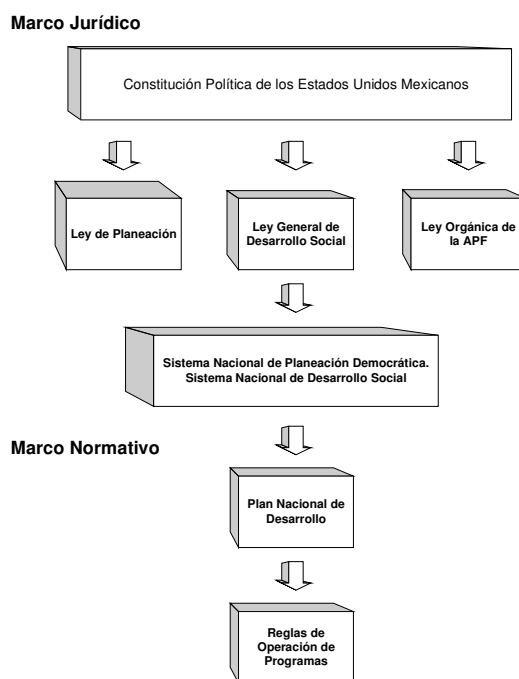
Marco Jurídico

Constitución Política de los Estados Unidos Mexicanos

Ley de Planeación

Ley General de Desarrollo Social

Ley Orgánica de la APF

Sistema Nacional de Planeación Democrática. Sistema Nacional de Desarrollo Social

Marco Normativo

Plan Nacional de Desarrollo

Reglas de Operación de Programas